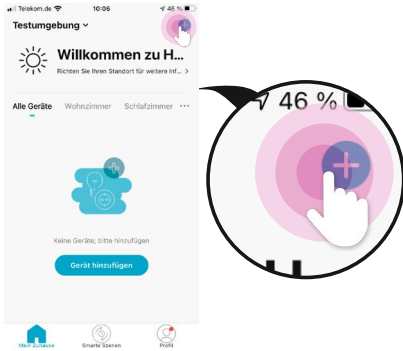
Telekom.de 10:06 46 %

Testumgebung

Willkommen zu H...

Richten Sie Ihren Standort für weitere Inf...

Alle Geräte Wohnzimmer Schlafzimmer ···

Keine Geräte; bitte hinzufügen

Gerät hinzufügen

Mein Zuhause Smarte Szenen Profil

46 %